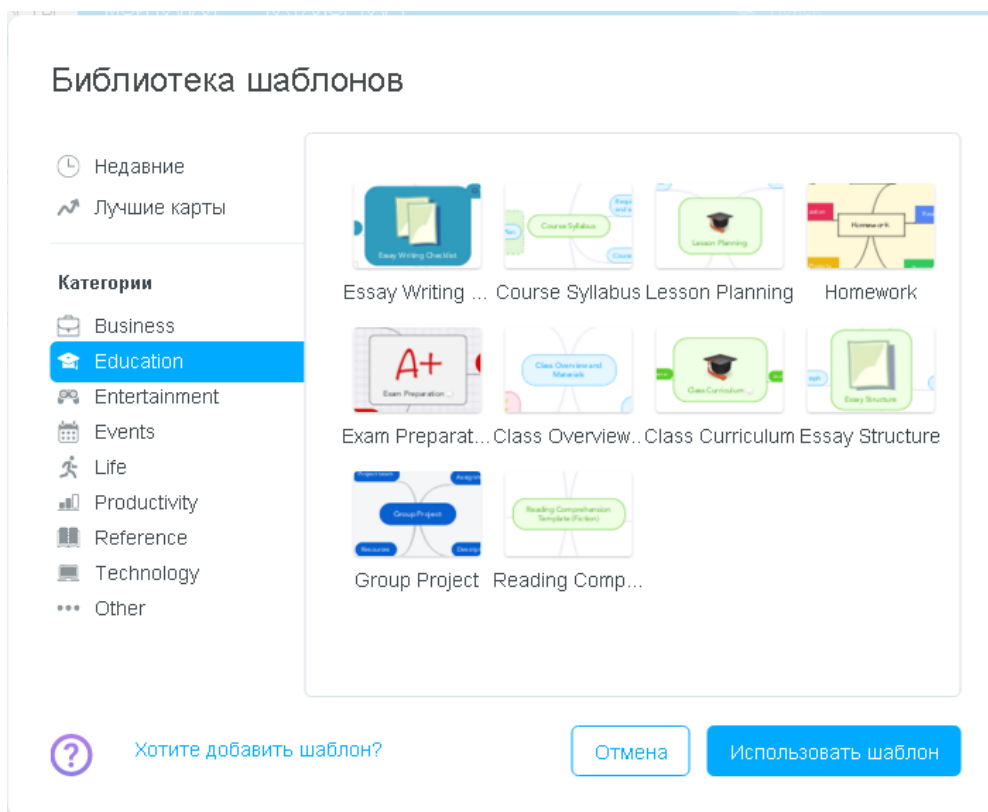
Библиотека шаблонов

Недавние
Лучшие карты

Категории
Business
Education
Entertainment
Events
Life
Productivity
Reference
Technology
Other

Essay Writing Checklist
Essay Writing ...

Course Syllabus
Course Syllabus

Lesson Planning
Lesson Planning

Homework
Homework

A+
Exam Preparation
Exam Preparat...

Class Overview and Materials
Class Overview...

Class Curriculum
Class Curriculum

Essay Structure
Essay Structure

Group Project
Group Project

Reading Comprehension Template (Fiction)
Reading Comp...

?
Хотите добавить шаблон?

Отмена
Использовать шаблон